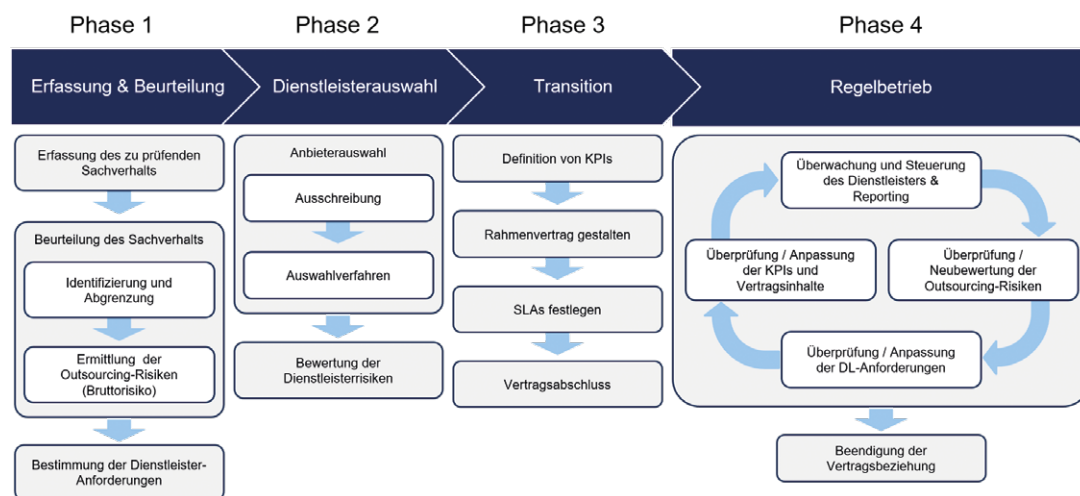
Phase 1

Erfassung & Beurteilung

Erfassung des zu prüfenden Sachverhalts

Beurteilung des Sachverhalts

Identifizierung und Abgrenzung

Ermittlung der Outsourcing-Risiken (Bruttorisiko)

Bestimmung der Dienstleister-Anforderungen

Phase 2

Dienstleisterauswahl

Anbieterauswahl

Ausschreibung

Auswahlverfahren

Bewertung der Dienstleisterrisiken

Phase 3

Transition

Definition von KPIs

Rahmenvertrag gestalten

SLAs festlegen

Vertragsabschluss

Phase 4

Regelbetrieb

Überwachung und Steuerung des Dienstleisters & Reporting

Überprüfung / Neubewertung der Outsourcing-Risiken

Überprüfung / Anpassung der DL-Anforderungen

Überprüfung / Anpassung der KPIs und Vertragsinhalte

Beendigung der Vertragsbeziehung